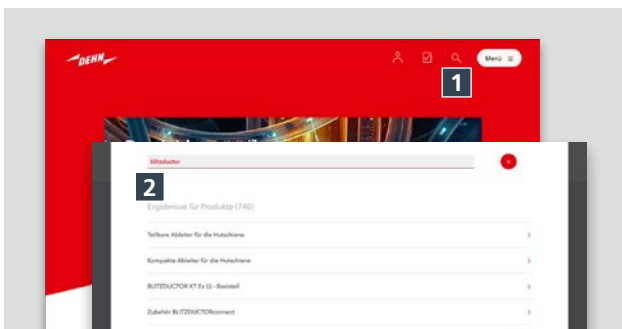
DEHN

Menü ≡

1

blitzductor

2

Ergebnisse für Produkte (740)

Teilbare Ableiter für die Hutschiene

Kompakte Ableiter für die Hutschiene

BLITZDUCTOR XT Ex (i) - Basisteil

Zubehör BLITZDUCTORconnect